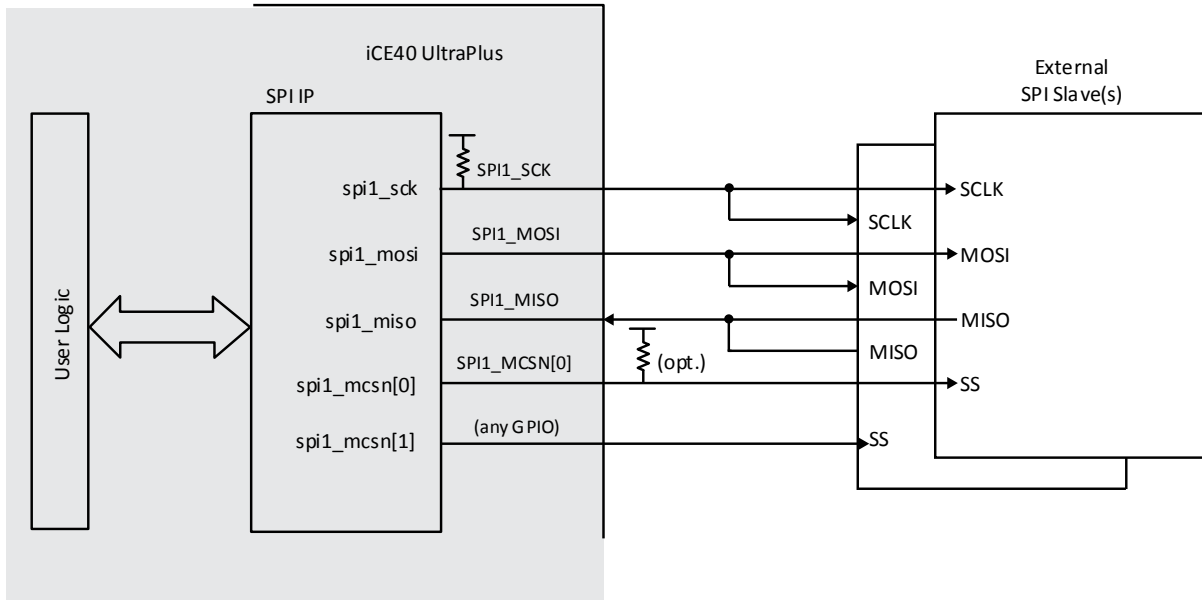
iCE40 UltraPlus

External SPI Slave(s)

SPI IP

User Logic

spi1_sck

SPI1_SCK

SCLK

SCLK

spi1_mosi

SPI1_MOSI

MOSI

MOSI

spi1_miso

SPI1_MISO

MISO

MISO

spi1_mcsn[0]

SPI1_MCSN[0]

(opt.)

SS

spi1_mcsn[1]

(any GPIO)

SS